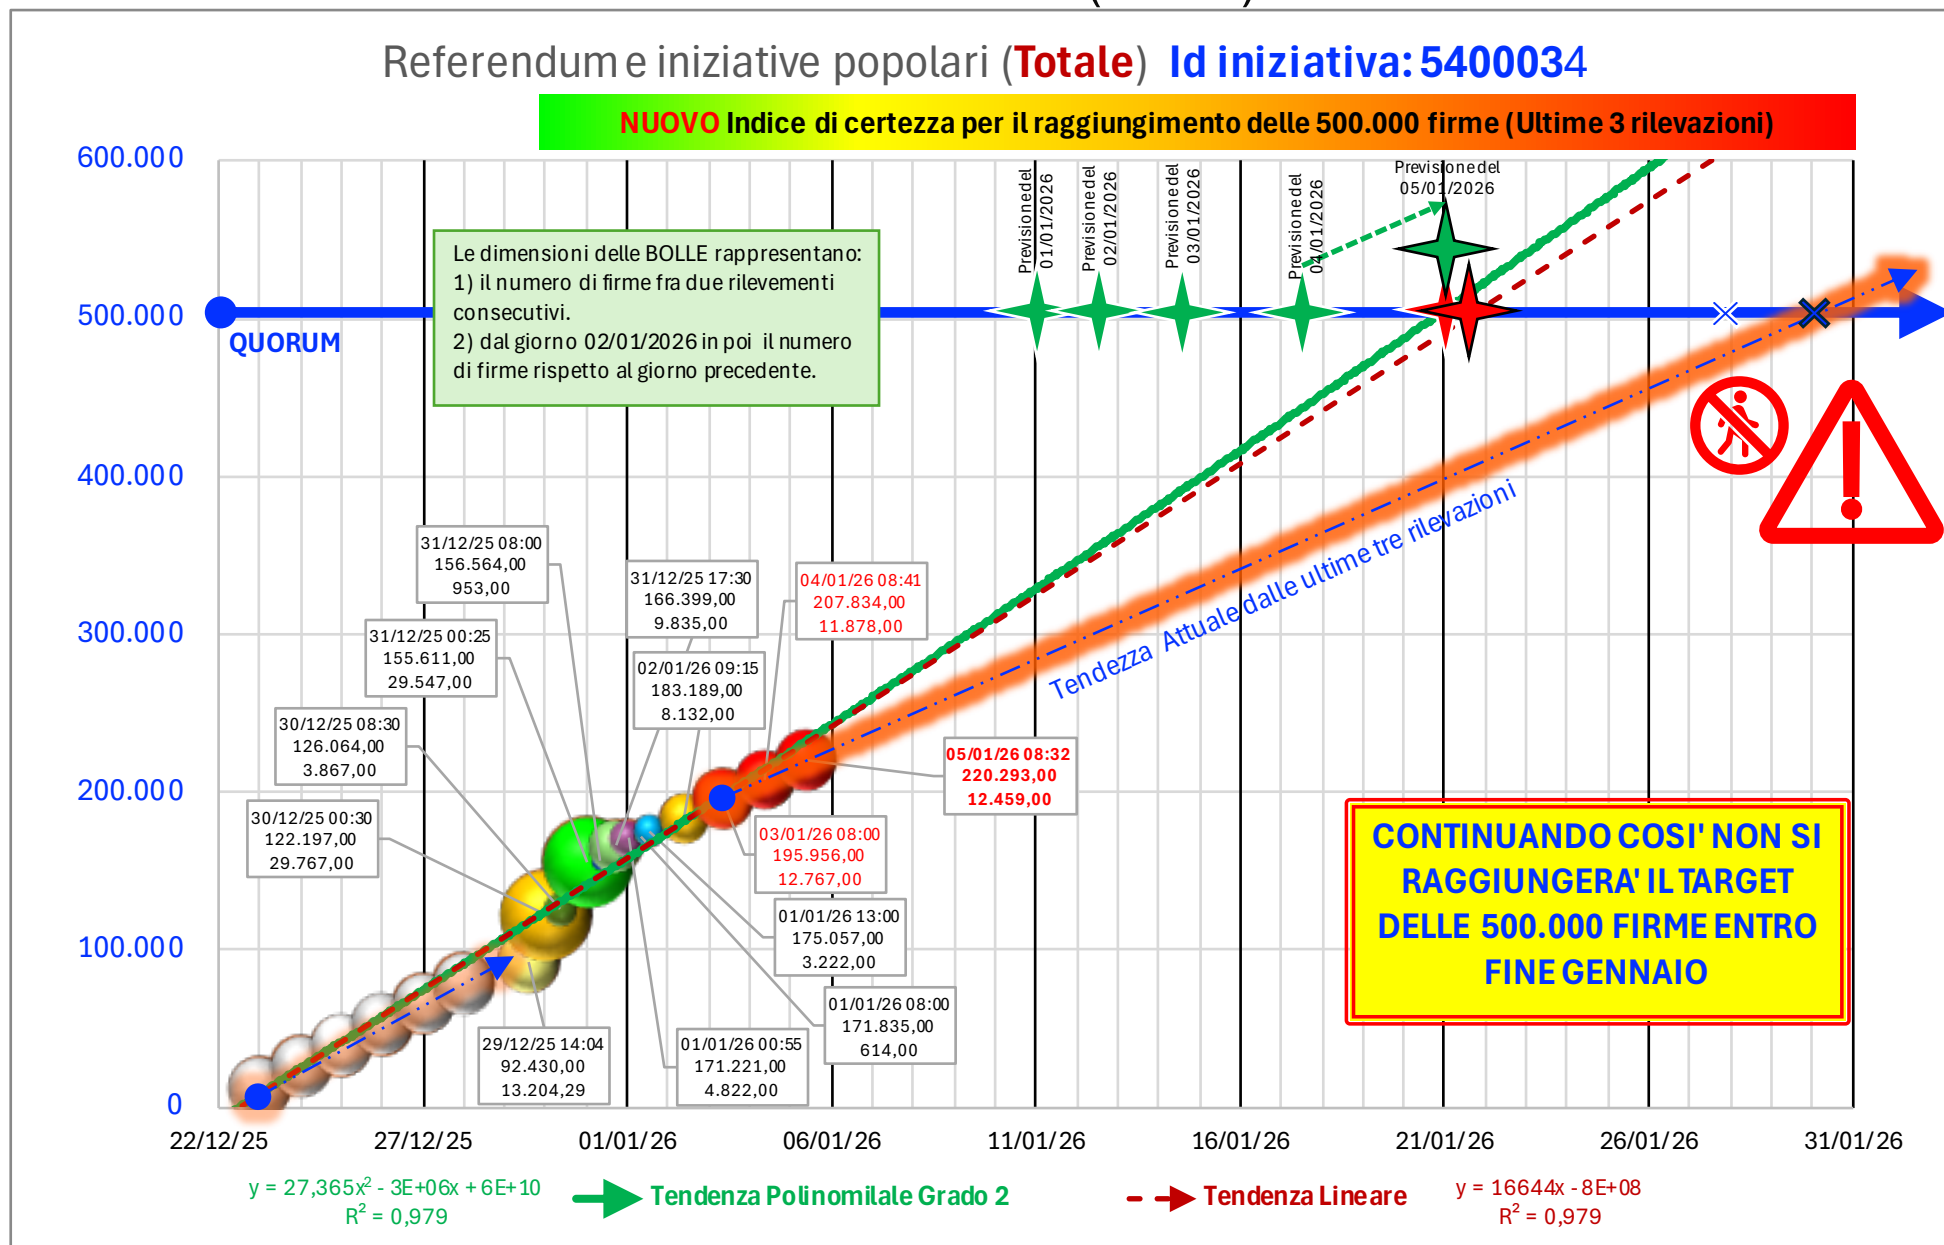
Referendum e iniziative popolari (Totale) Id iniziativa: 5400034

NUOVO Indice di certezza per il raggiungimento delle 500.000 firme (Ultime 3 rilevazioni)

600.000
500.000
400.000
300.000
200.000
100.000
0

QUORUM

Le dimensioni delle BOLLE rappresentano:
1) il numero di firme fra due rilevementi consecutivi.
2) dal giorno 02/01/2026 in poi il numero di firme rispetto al giorno precedente.

Previsione del 01/01/2026
Previsione del 02/01/2026
Previsione del 03/01/2026
Previsione del 04/01/2026
Previsione del 05/01/2026

31/12/25 08:00
156.564,00
953,00

31/12/25 17:30
166.399,00
9.835,00

04/01/26 08:41
207.834,00
11.878,00

31/12/25 00:25
155.611,00
29.547,00

02/01/26 09:15
183.189,00
8.132,00

30/12/25 08:30
126.064,00
3.867,00

05/01/26 08:32
220.293,00
12.459,00

30/12/25 00:30
122.197,00
29.767,00

03/01/26 08:00
195.956,00
12.767,00

01/01/26 13:00
175.057,00
3.222,00

01/01/26 08:00
171.835,00
614,00

29/12/25 14:04
92.430,00
13.204,29

01/01/26 00:55
171.221,00
4.822,00

Tendenza Attuale dalle ultime tre rilevazioni

CONTINUANDO COSI' NON SI RAGGIUNGERA' IL TARGET DELLE 500.000 FIRME ENTRO FINE GENNAIO

22/12/25 27/12/25 01/01/26 06/01/26 11/01/26 16/01/26 21/01/26 26/01/26 31/01/26

y = 27,365x$^2$ - 3E+06x + 6E+10
R$^2$ = 0,979

Tendenza Polinomilale Grado 2

Tendenza Lineare

y = 16644x - 8E+08
R$^2$ = 0,979